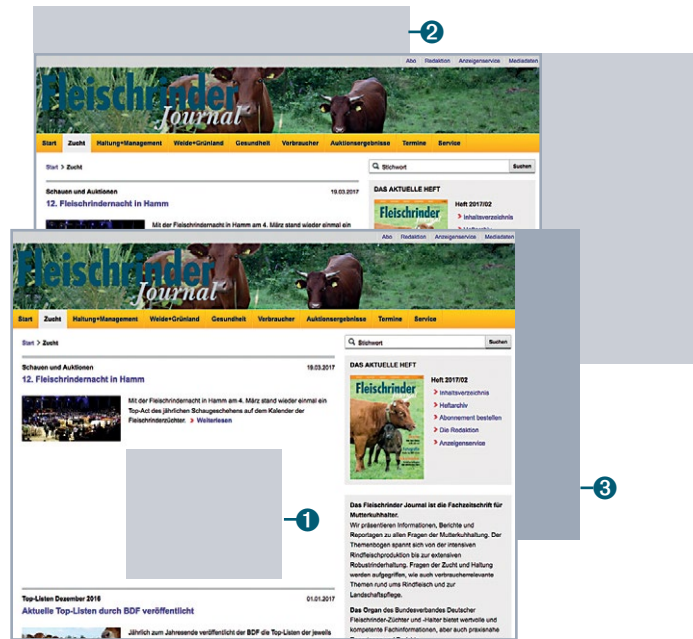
2

Abo Redaktion Anzeigenservice Mediadaten

Fleischrinder Journal

Start Zucht Haltung+Management Weide+Grünland Gesundheit Verbraucher Auktionsergebnisse Termine Service

Start > Zucht

Schauen und Auktionen 19.03.2017

12. Fleischrindernacht in Hamm

Mit der Fleischrindernacht in Hamm am 4. März stand wieder einmal ein

Stichwort Suchen

DAS AKTUELLE HEFT

Fleischrinder

Heft 2017/02

Inhaltsverzeichnis

Abo Redaktion Anzeigenservice Mediadaten

Fleischrinder Journal

Start Zucht Haltung+Management Weide+Grünland Gesundheit Verbraucher Auktionsergebnisse Termine Service

Start > Zucht

Schauen und Auktionen 19.03.2017

12. Fleischrindernacht in Hamm

Mit der Fleischrindernacht in Hamm am 4. März stand wieder einmal ein Top-Act des jährlichen Schaugeschehens auf dem Kalender der Fleischrinderzüchter. > Weiterlesen

1

Top-Listen Dezember 2016 01.01.2017

Aktuelle Top-Listen durch BDF veröffentlicht

Jährlich zum Jahresende veröffentlicht der BDF die Top-Listen der jeweils

Stichwort Suchen

DAS AKTUELLE HEFT

Fleischrinder

Heft 2017/02

Inhaltsverzeichnis

Heftarchiv

Abonnement bestellen

Die Redaktion

Anzeigenservice

Das Fleischrinder Journal ist die Fachzeitschrift für Mutterkuhhalter.

Wir präsentieren Informationen, Berichte und Reportagen zu allen Fragen der Mutterkuhhaltung. Der Themenbogen spannt sich von der intensiven Rindfleischproduktion bis zur extensiven Robustrinderhaltung. Fragen der Zucht und Haltung werden aufgegriffen, wie auch verbraucherrelevante Themen rund ums Rindfleisch und zur Landschaftspflege.

Das Organ des Bundesverbandes Deutscher Fleischrinder-Züchter und -Halter bietet wertvolle und kompetente Fachinformationen, aber auch praxisnahe

3